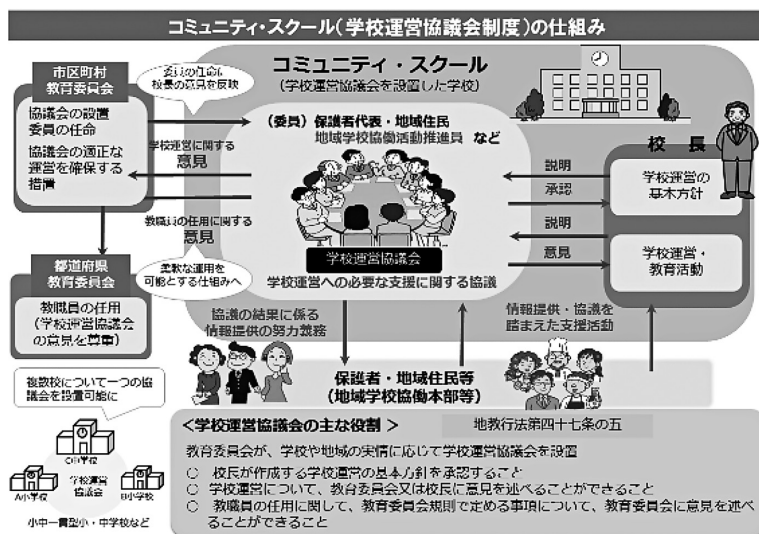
コミュニティ・スクール（学校運営協議会制度）の仕組み

コミュニティ・スクール
（学校運営協議会を設置した学校）

市区町村教育委員会
協議会の設置
委員の任命
協議会の適正な運営を確保する措置

委員の任命に校長の意見を反映

学校運営に関する意見

教職員の任用に関する意見

柔軟な運用を可能とする仕組みへ

都道府県教育委員会
教職員の任用
（学校運営協議会の意見を尊重）

（委員）保護者代表・地域住民
地域学校協働活動推進員 など

学校運営協議会
学校運営への必要な支援に関する協議

校長

説明
承認
学校運営の基本方針

説明
意見
学校運営・教育活動

協議の結果に係る情報提供の努力義務

情報提供・協議を踏まえた支援活動

保護者・地域住民等
（地域学校協働本部等）

複数校について一つの協議会を設置可能に

C中学校
学校運営協議会
A小学校
B小学校
小中一貫型小・中学校など

＜学校運営協議会の主な役割＞ 地教行法第四十七条の五
教育委員会が、学校や地域の実情に応じて学校運営協議会を設置
○ 校長が作成する学校運営の基本方針を承認すること
○ 学校運営について、教育委員会又は校長に意見を述べることができること
○ 教職員の任用に関して、教育委員会規則で定める事項について、教育委員会に意見を述べることができること